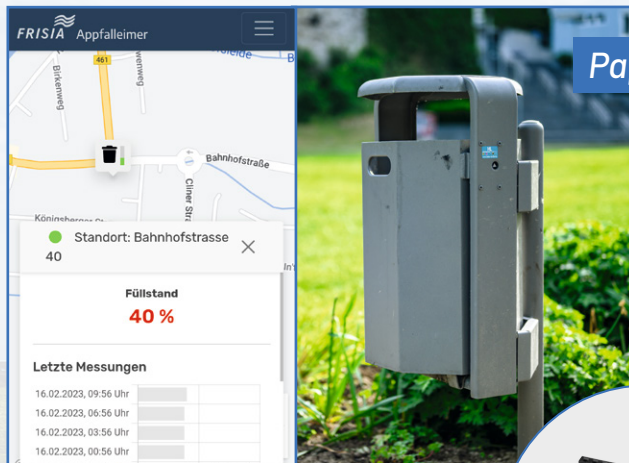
FRISIA Appfalleimer

461

Birkenweg

Bahnhofstraße

Cliner Str

Königsberger Str

Standort: Bahnhofstrasse 40

Füllstand

40 %

Letzte Messungen

16.02.2023, 09:56 Uhr
16.02.2023, 06:56 Uhr
16.02.2023, 03:56 Uhr
16.02.2023, 00:56 Uhr

Pa